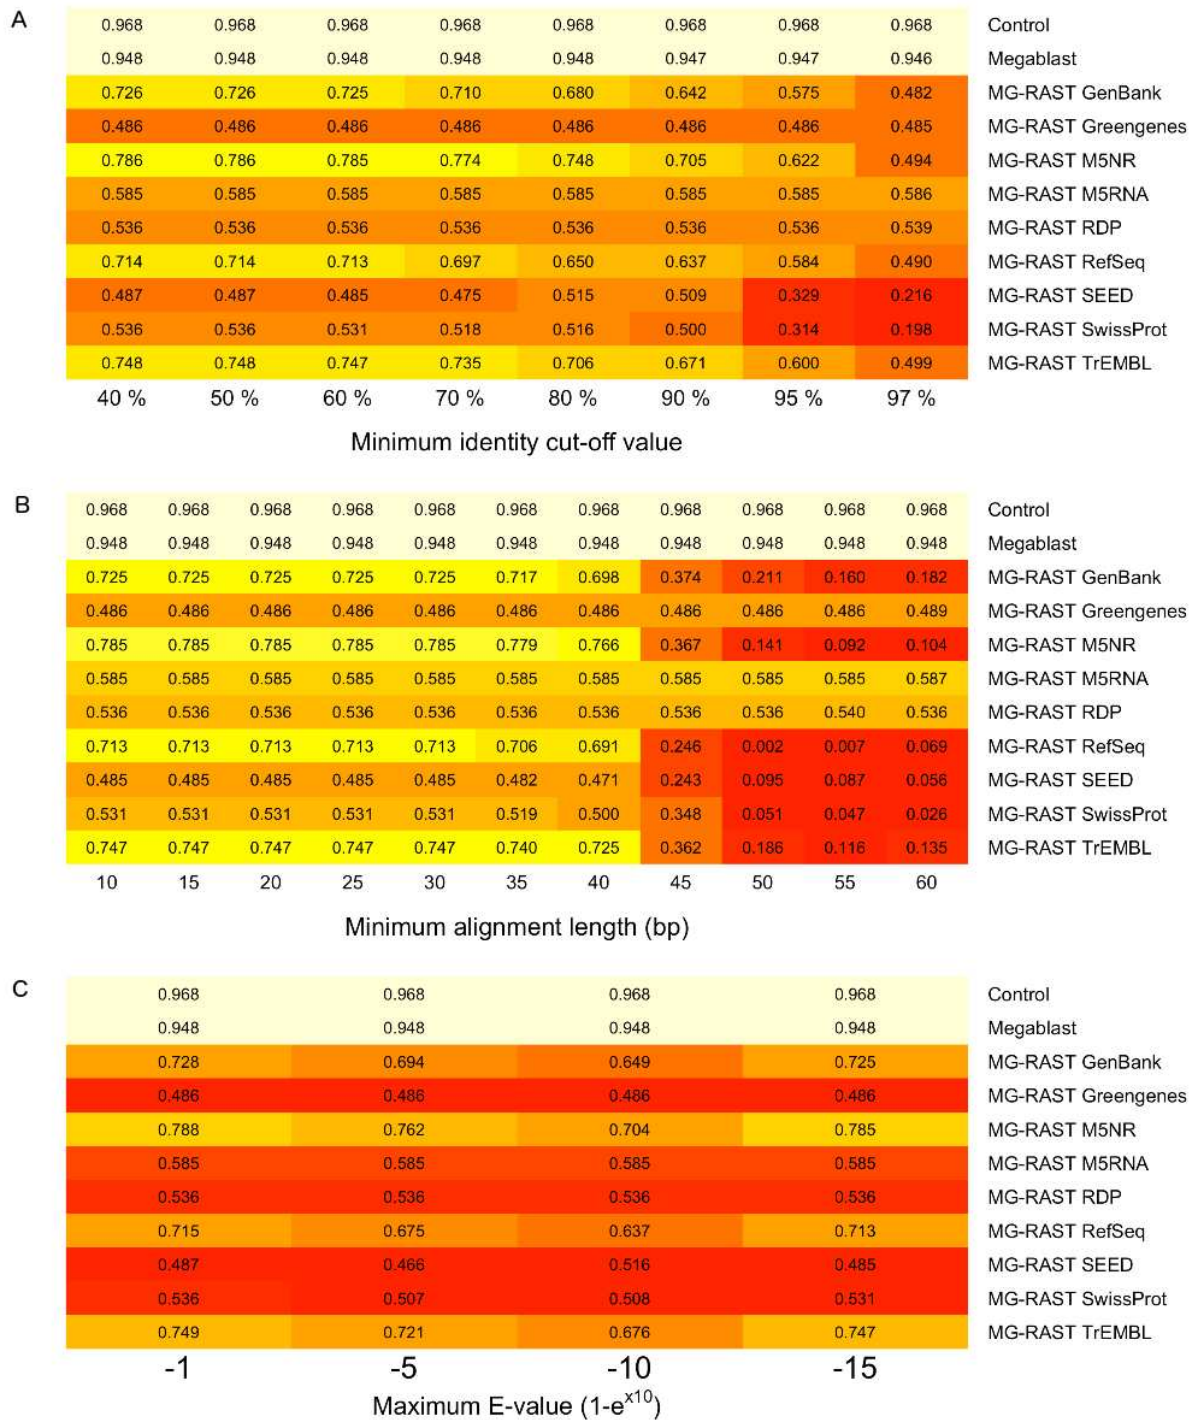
A

| 0.968 | 0.968 | 0.968 | 0.968 | 0.968 | 0.968 | 0.968 | 0.968 | Control |
|---|---|---|---|---|---|---|---|---|
| 0.948 | 0.948 | 0.948 | 0.948 | 0.948 | 0.947 | 0.947 | 0.946 | Megablast |
| 0.726 | 0.726 | 0.725 | 0.710 | 0.680 | 0.642 | 0.575 | 0.482 | MG-RAST GenBank |
| 0.486 | 0.486 | 0.486 | 0.486 | 0.486 | 0.486 | 0.486 | 0.485 | MG-RAST Greengenes |
| 0.786 | 0.786 | 0.785 | 0.774 | 0.748 | 0.705 | 0.622 | 0.494 | MG-RAST M5NR |
| 0.585 | 0.585 | 0.585 | 0.585 | 0.585 | 0.585 | 0.585 | 0.586 | MG-RAST M5RNA |
| 0.536 | 0.536 | 0.536 | 0.536 | 0.536 | 0.536 | 0.536 | 0.539 | MG-RAST RDP |
| 0.714 | 0.714 | 0.713 | 0.697 | 0.650 | 0.637 | 0.584 | 0.490 | MG-RAST RefSeq |
| 0.487 | 0.487 | 0.485 | 0.475 | 0.515 | 0.509 | 0.329 | 0.216 | MG-RAST SEED |
| 0.536 | 0.536 | 0.531 | 0.518 | 0.516 | 0.500 | 0.314 | 0.198 | MG-RAST SwissProt |
| 0.748 | 0.748 | 0.747 | 0.735 | 0.706 | 0.671 | 0.600 | 0.499 | MG-RAST TrEMBL |
| 40 % | 50 % | 60 % | 70 % | 80 % | 90 % | 95 % | 97 % | |

Minimum identity cut-off value

B

| 0.968 | 0.968 | 0.968 | 0.968 | 0.968 | 0.968 | 0.968 | 0.968 | 0.968 | 0.968 | 0.968 | Control |
|---|---|---|---|---|---|---|---|---|---|---|---|
| 0.948 | 0.948 | 0.948 | 0.948 | 0.948 | 0.948 | 0.948 | 0.948 | 0.948 | 0.948 | 0.948 | Megablast |
| 0.725 | 0.725 | 0.725 | 0.725 | 0.725 | 0.717 | 0.698 | 0.374 | 0.211 | 0.160 | 0.182 | MG-RAST GenBank |
| 0.486 | 0.486 | 0.486 | 0.486 | 0.486 | 0.486 | 0.486 | 0.486 | 0.486 | 0.486 | 0.489 | MG-RAST Greengenes |
| 0.785 | 0.785 | 0.785 | 0.785 | 0.785 | 0.779 | 0.766 | 0.367 | 0.141 | 0.092 | 0.104 | MG-RAST M5NR |
| 0.585 | 0.585 | 0.585 | 0.585 | 0.585 | 0.585 | 0.585 | 0.585 | 0.585 | 0.585 | 0.587 | MG-RAST M5RNA |
| 0.536 | 0.536 | 0.536 | 0.536 | 0.536 | 0.536 | 0.536 | 0.536 | 0.536 | 0.540 | 0.536 | MG-RAST RDP |
| 0.713 | 0.713 | 0.713 | 0.713 | 0.713 | 0.706 | 0.691 | 0.246 | 0.002 | 0.007 | 0.069 | MG-RAST RefSeq |
| 0.485 | 0.485 | 0.485 | 0.485 | 0.485 | 0.482 | 0.471 | 0.243 | 0.095 | 0.087 | 0.056 | MG-RAST SEED |
| 0.531 | 0.531 | 0.531 | 0.531 | 0.531 | 0.519 | 0.500 | 0.348 | 0.051 | 0.047 | 0.026 | MG-RAST SwissProt |
| 0.747 | 0.747 | 0.747 | 0.747 | 0.747 | 0.740 | 0.725 | 0.362 | 0.186 | 0.116 | 0.135 | MG-RAST TrEMBL |
| 10 | 15 | 20 | 25 | 30 | 35 | 40 | 45 | 50 | 55 | 60 | |

Minimum alignment length (bp)

C

| 0.968 | 0.968 | 0.968 | 0.968 | Control |
|---|---|---|---|---|
| 0.948 | 0.948 | 0.948 | 0.948 | Megablast |
| 0.728 | 0.694 | 0.649 | 0.725 | MG-RAST GenBank |
| 0.486 | 0.486 | 0.486 | 0.486 | MG-RAST Greengenes |
| 0.788 | 0.762 | 0.704 | 0.785 | MG-RAST M5NR |
| 0.585 | 0.585 | 0.585 | 0.585 | MG-RAST M5RNA |
| 0.536 | 0.536 | 0.536 | 0.536 | MG-RAST RDP |
| 0.715 | 0.675 | 0.637 | 0.713 | MG-RAST RefSeq |
| 0.487 | 0.466 | 0.516 | 0.485 | MG-RAST SEED |
| 0.536 | 0.507 | 0.508 | 0.531 | MG-RAST SwissProt |
| 0.749 | 0.721 | 0.676 | 0.747 | MG-RAST TrEMBL |
| -1 | -5 | -10 | -15 | |

Maximum E-value (1-e$^{x10}$)